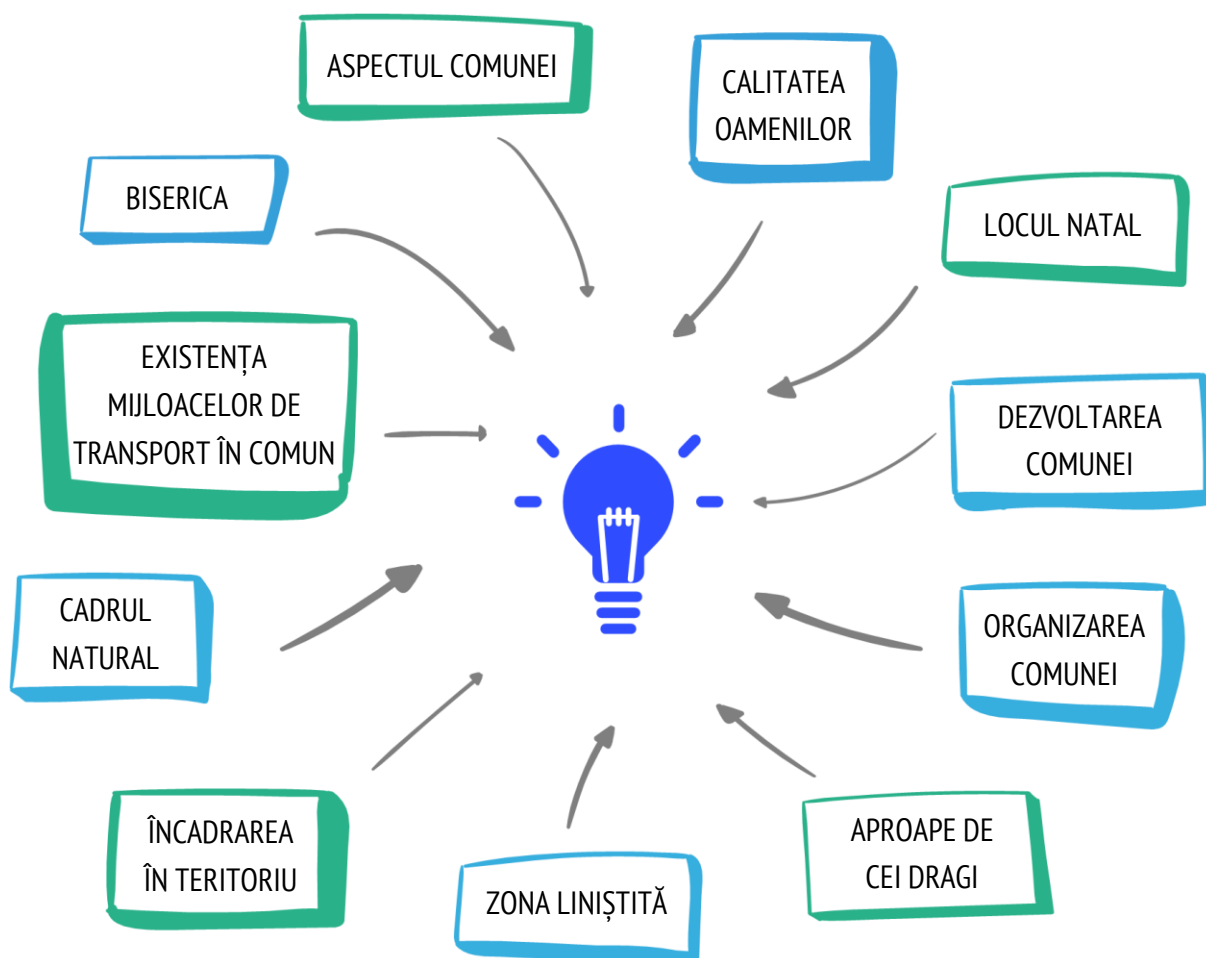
ASPECTUL COMUNEI

CALITATEA OAMENILOR

BISERICA

LOCUL NATAL

EXISTENȚA MIJLOACELOR DE TRANSPORT ÎN COMUN

DEZVOLTAREA COMUNEI

CADRUL NATURAL

ORGANIZAREA COMUNEI

ÎNCADRAREA ÎN TERITORIU

ZONA LINIȘTITĂ

APROAPE DE CEI DRAGI